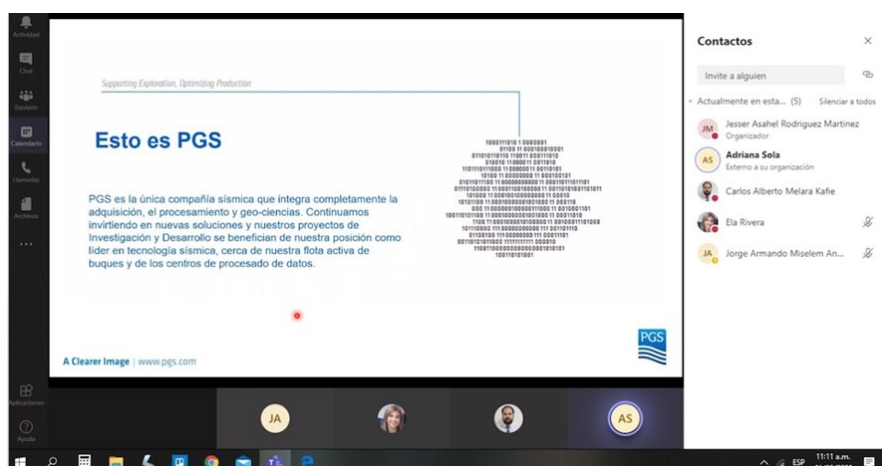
Actividad

Chat

Equipos

Calendario

Llamadas

Archivos

...

Aplicaciones

Ayuda

Supporting Exploration, Optimizing Production

Esto es PGS

PGS es la única compañía sísmica que integra completamente la adquisición, el procesamiento y geo-ciencias. Continuamos invirtiendo en nuevas soluciones y nuestros proyectos de Investigación y Desarrollo se benefician de nuestra posición como líder en tecnología sísmica, cerca de nuestra flota activa de buques y de los centros de procesado de datos.

A Clearer Image | www.pgs.com

PGS

JA

AS

Contactos

Invite a alguien

Actualmente en esta... (5)

Silenciar a todos

JM

Jesser Asahel Rodriguez Martinez

Organizador

AS

Adriana Sola

Externo a su organización

Carlos Alberto Melara Kafie

Ela Rivera

JA

Jorge Armando Miselem An...

ESP

11:11 a.m.

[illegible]